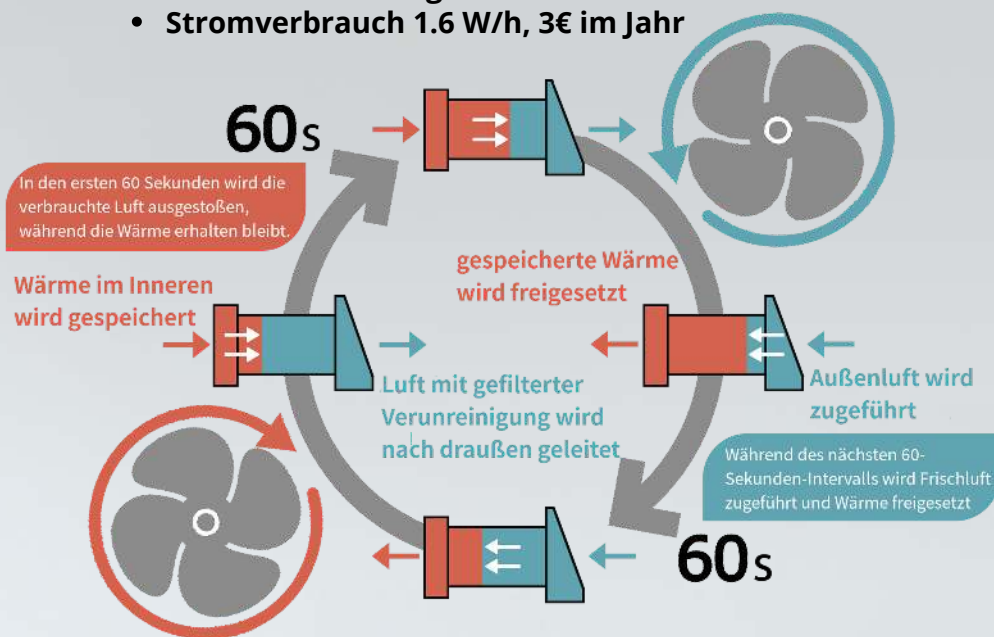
• Stromverbrauch 1.6 W/h, 3€ im Jahr

60s

In den ersten 60 Sekunden wird die verbrauchte Luft ausgestoßen, während die Wärme erhalten bleibt.

gespeicherte Wärme wird freigesetzt

Wärme im Inneren wird gespeichert

Luft mit gefilterter Verunreinigung wird nach draußen geleitet

Außenluft wird zugeführt

Während des nächsten 60-Sekunden-Intervalls wird Frischluft zugeführt und Wärme freigesetzt

60s